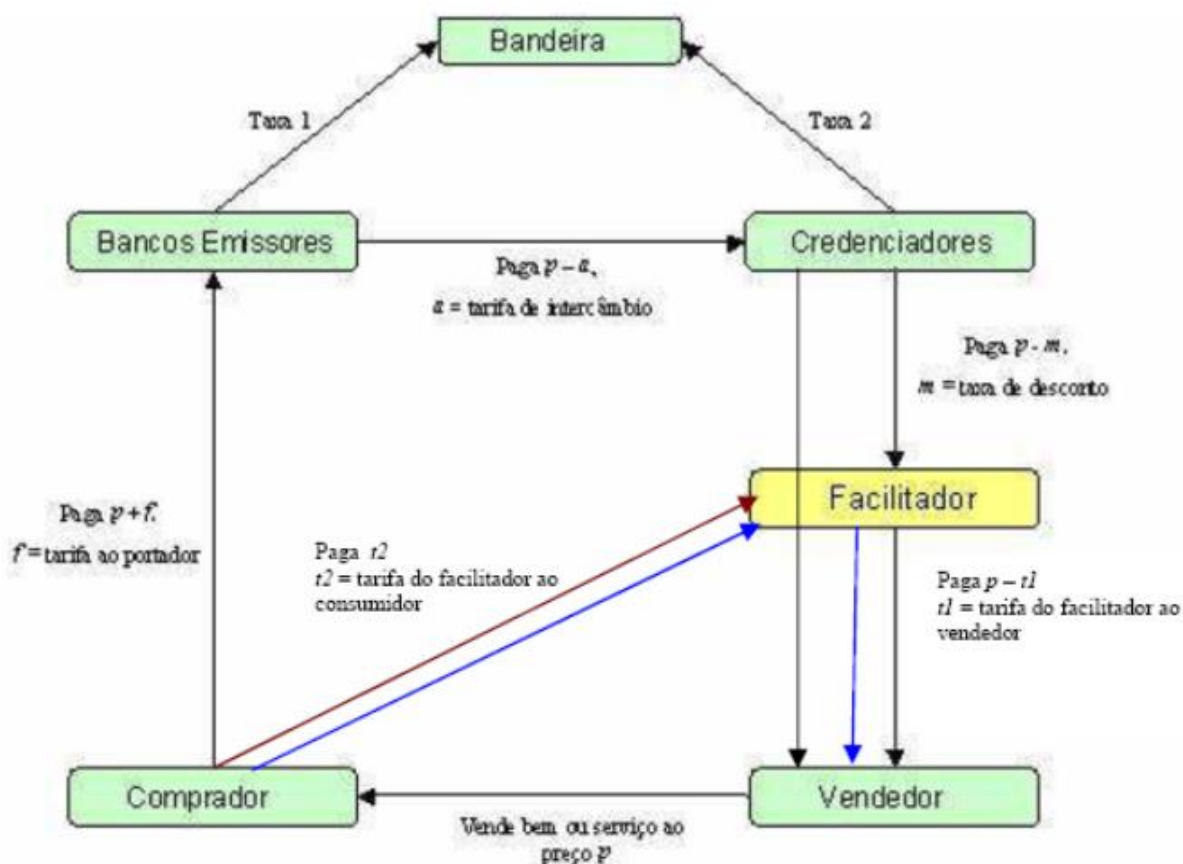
Bandeira

Taxa 1

Taxa 2

Bancos Emissores

Credenciadores

Paga $p - a$,
$a$ = tarifa de intercâmbio

Paga $p - m$,
$m$ = taxa de desconto

Facilitador

Paga $p + f$,
$f$ = tarifa ao portador

Paga $t2$
$t2$ = tarifa do facilitador ao consumidor

Paga $p - t1$
$t1$ = tarifa do facilitador ao vendedor

Comprador

Vendedor

Vende bem ou serviço ao preço $p$